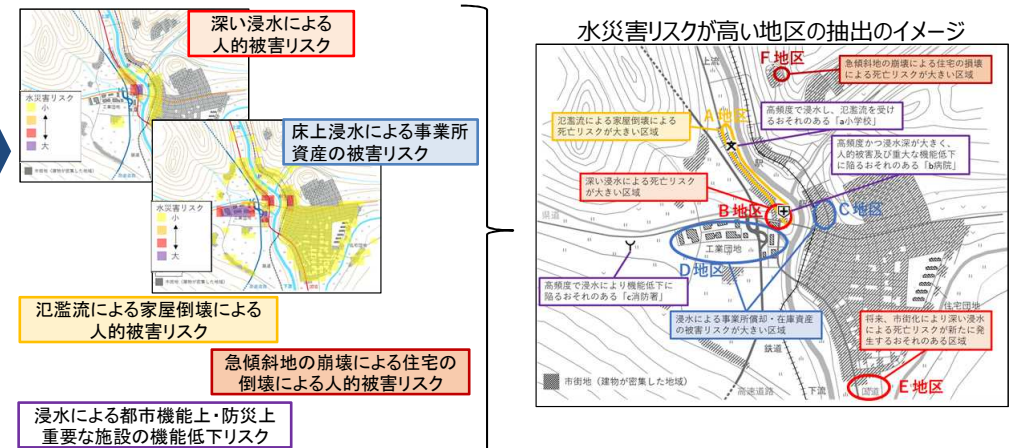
深い浸水による
人的被害リスク

水災害リスク
小
大

市街地（建物が密集した地域）

床上浸水による事業所
資産の被害リスク

水災害リスク
小
大

市街地（建物が密集した地域）

氾濫流による家屋倒壊による
人的被害リスク

急傾斜地の崩壊による住宅の
倒壊による人的被害リスク

浸水による都市機能上・防災上
重要な施設の機能低下リスク

水災害リスクが高い地区の抽出のイメージ

F 地区

急傾斜地の崩壊による住宅の損壊による死亡リスクが大きい区域

上流

A 地区

高頻度で浸水し、氾濫流を受けるおそれのある「a小学校」

氾濫流による家屋倒壊による死亡リスクが大きい区域

高頻度かつ浸水深が大きく、人的被害及び重大な機能低下に陥るおそれのある「b病院」

深い浸水による死亡リスクが大きい区域

B 地区

C 地区

県道

工業団地

D 地区

高頻度で浸水により機能低下に陥るおそれのある「c消防署」

浸水による事業所償却・在庫資産の被害リスクが大きい区域

住宅団地

将来、市街化により深い浸水による死亡リスクが新たに発生するおそれのある区域

鉄道

市街地（建物が密集した地域）

高速道路

下流

国道

E 地区